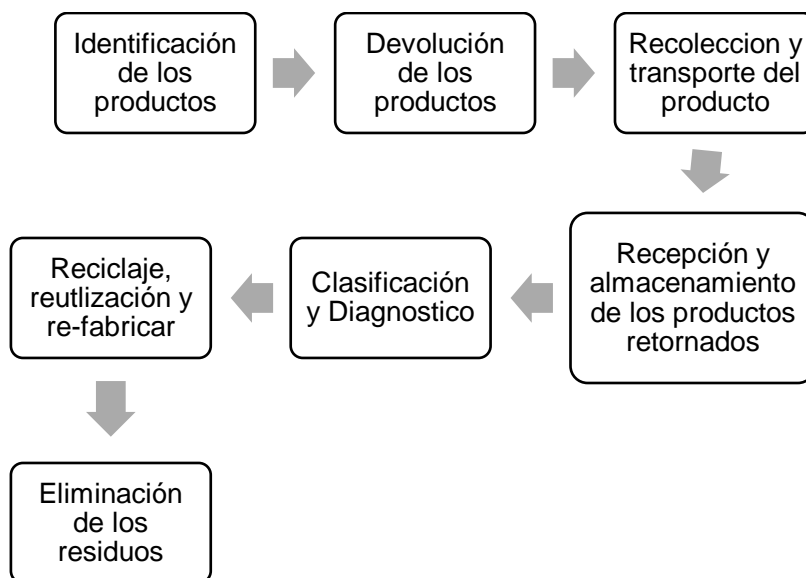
Identificación de los productos

Devolución de los productos

Recoleccion y transporte del producto

Recepción y almacenamiento de los productos retornados

Clasificación y Diagnostico

Reciclaje, reutlización y re-fabricar

Eliminación de los residuos